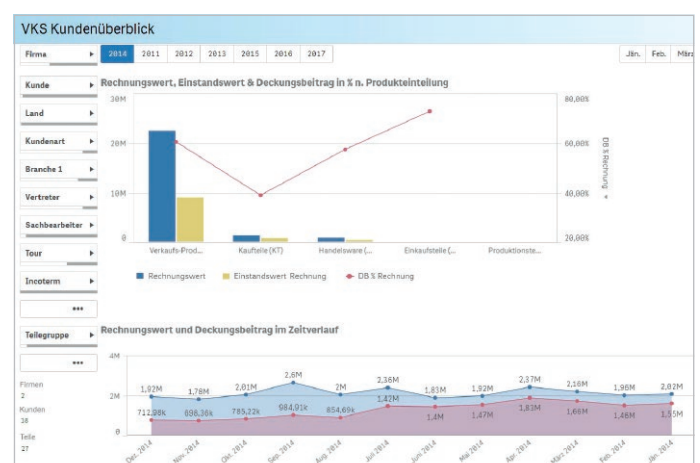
VKS Kundenüberblick

Firma

2014 2011 2012 2013 2015 2016 2017

Jän. Feb. Mär

Kunde

Land

Kundenart

Branche 1

Vertreter

Sachbearbeiter

Tour

Incoterm

•••

Teilegruppe

•••

Firmen
2
Kunden
38
Teile
27

Rechnungswert, Einstandswert & Deckungsbeitrag in % n. Produkteinteilung

30M
20M
10M
0

80,00%
60,00%
40,00%
20,00%

DB % Rechnung

Verkaufs-Prod... Kaufteile (KT) Handelsware (... Einkaufsteile (... Produktionste...

Rechnungswert Einstandswert Rechnung DB % Rechnung

Rechnungswert und Deckungsbeitrag im Zeitverlauf

4M
2M
0

1,82M 1,78M 2,01M 2,6M 2M 2,36M 1,83M 1,92M 2,37M 2,18M 1,96M 2,02M
712,88k 898,36k 785,22k 984,91k 854,69k 1,42M 1,4M 1,47M 1,83M 1,66M 1,48M 1,55M

Dez. 2014 Nov. 2014 Okt. 2014 Sep. 2014 Aug. 2014 Jul. 2014 Jun. 2014 Mai 2014 Apr. 2014 März 2014 Feb. 2014 Jän. 2014